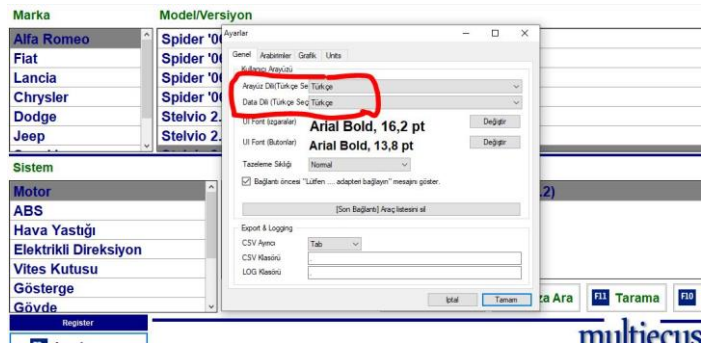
Marka
Model/Versiyon
Alfa Romeo
Fiat
Lancia
Chrysler
Dodge
Jeep
Spider '0
Spider '0
Spider '0
Spider '0
Stelvio 2.
Stelvio 2.
Sistem
Motor
ABS
Hava Yastığı
Elektrikli Direksiyon
Vites Kutusu
Gösterge
Gövde
Register
.2)
a Ara
F11 Tarama
F10
multiecus

Ayarlar
Genel Arabirimler Grafik Units
Kullanıcı Arayüzü
Arayüz Dili(Türkçe Se Türkçe
Data Dili (Türkçe Seç Türkçe
UI Font (Izgaralar) Arial Bold, 16,2 pt Değiştir
UI Font (Butonlar) Arial Bold, 13,8 pt Değiştir
Tazeleme Sıklığı Normal
Bağlantı öncesi "Lütfen .... adapteri bağlayın" mesajını göster.
[Son Bağlantı] Araç listesini sil
Export & Logging
CSV Ayırıcı Tab
CSV Klasörü
LOG Klasörü
İptal Tamam